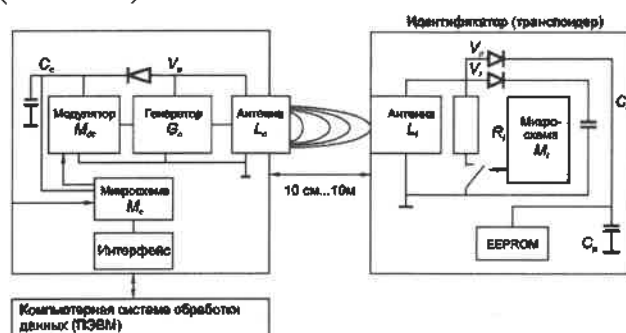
Идентификатор (транспондер)

$C_c$

$V_в$

Модулятор $M_{dc}$

Генератор $G_c$

Антенна $L_c$

Микросхема $M_c$

Интерфейс

10 см...10м

Антенна $L_t$

$V_p$

$V_t$

$R_t$

Микросхема $M_t$

$C$

EEPROM

$C_в$

Компьютерная система обработки данных (ПЭВМ)